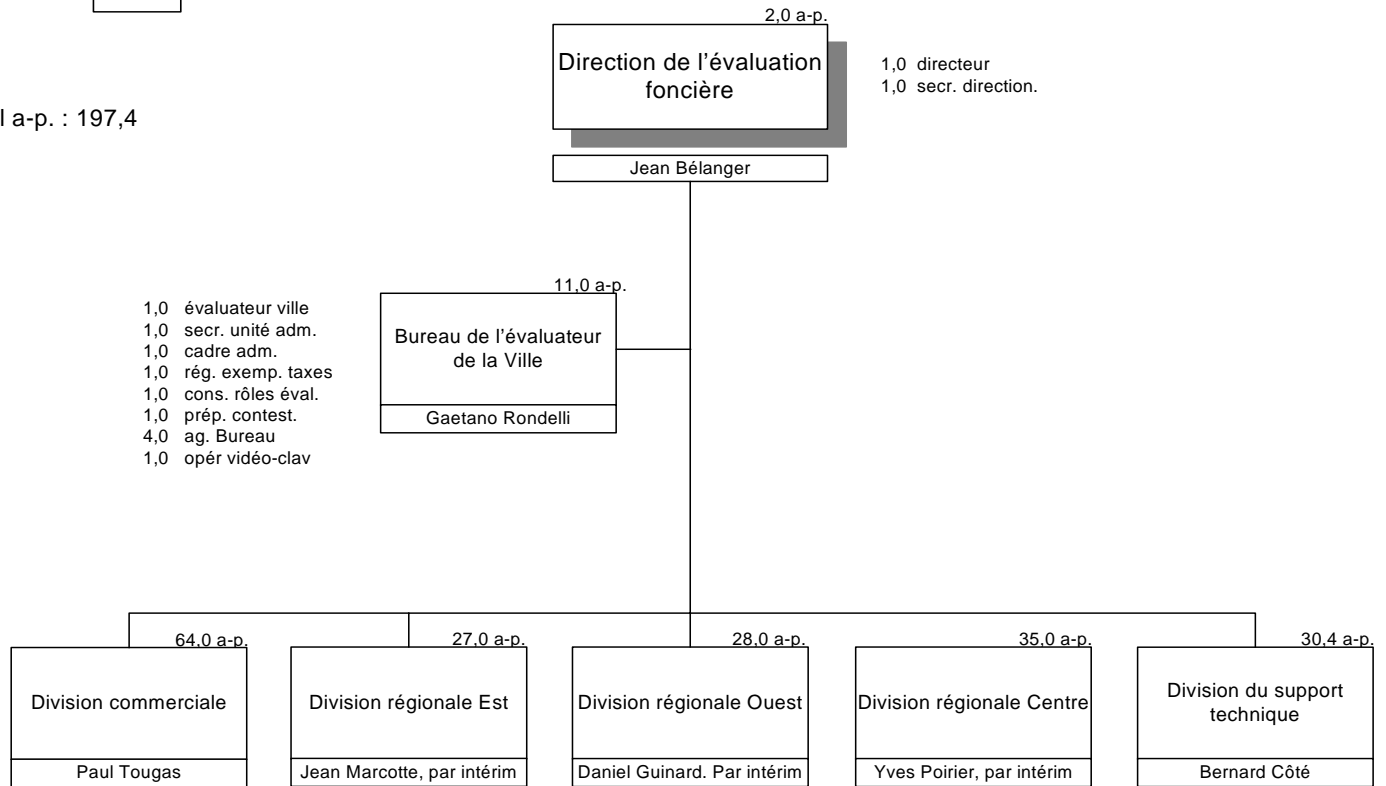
l a-p. : 197,4

2,0 a-p.
Direction de l'évaluation foncière
Jean Bélanger

1,0 directeur
1,0 secr. direction.

1,0 évaluateur ville
1,0 secr. unité adm.
1,0 cadre adm.
1,0 rég. exemp. taxes
1,0 cons. rôles éval.
1,0 prép. contest.
4,0 ag. Bureau
1,0 opér vidéo-clav

11,0 a-p.
Bureau de l'évaluateur de la Ville
Gaetano Rondelli

64,0 a-p.
Division commerciale
Paul Tougas

27,0 a-p.
Division régionale Est
Jean Marcotte, par intérim

28,0 a-p.
Division régionale Ouest
Daniel Guinard. Par intérim

35,0 a-p.
Division régionale Centre
Yves Poirier, par intérim

30,4 a-p.
Division du support technique
Bernard Côté